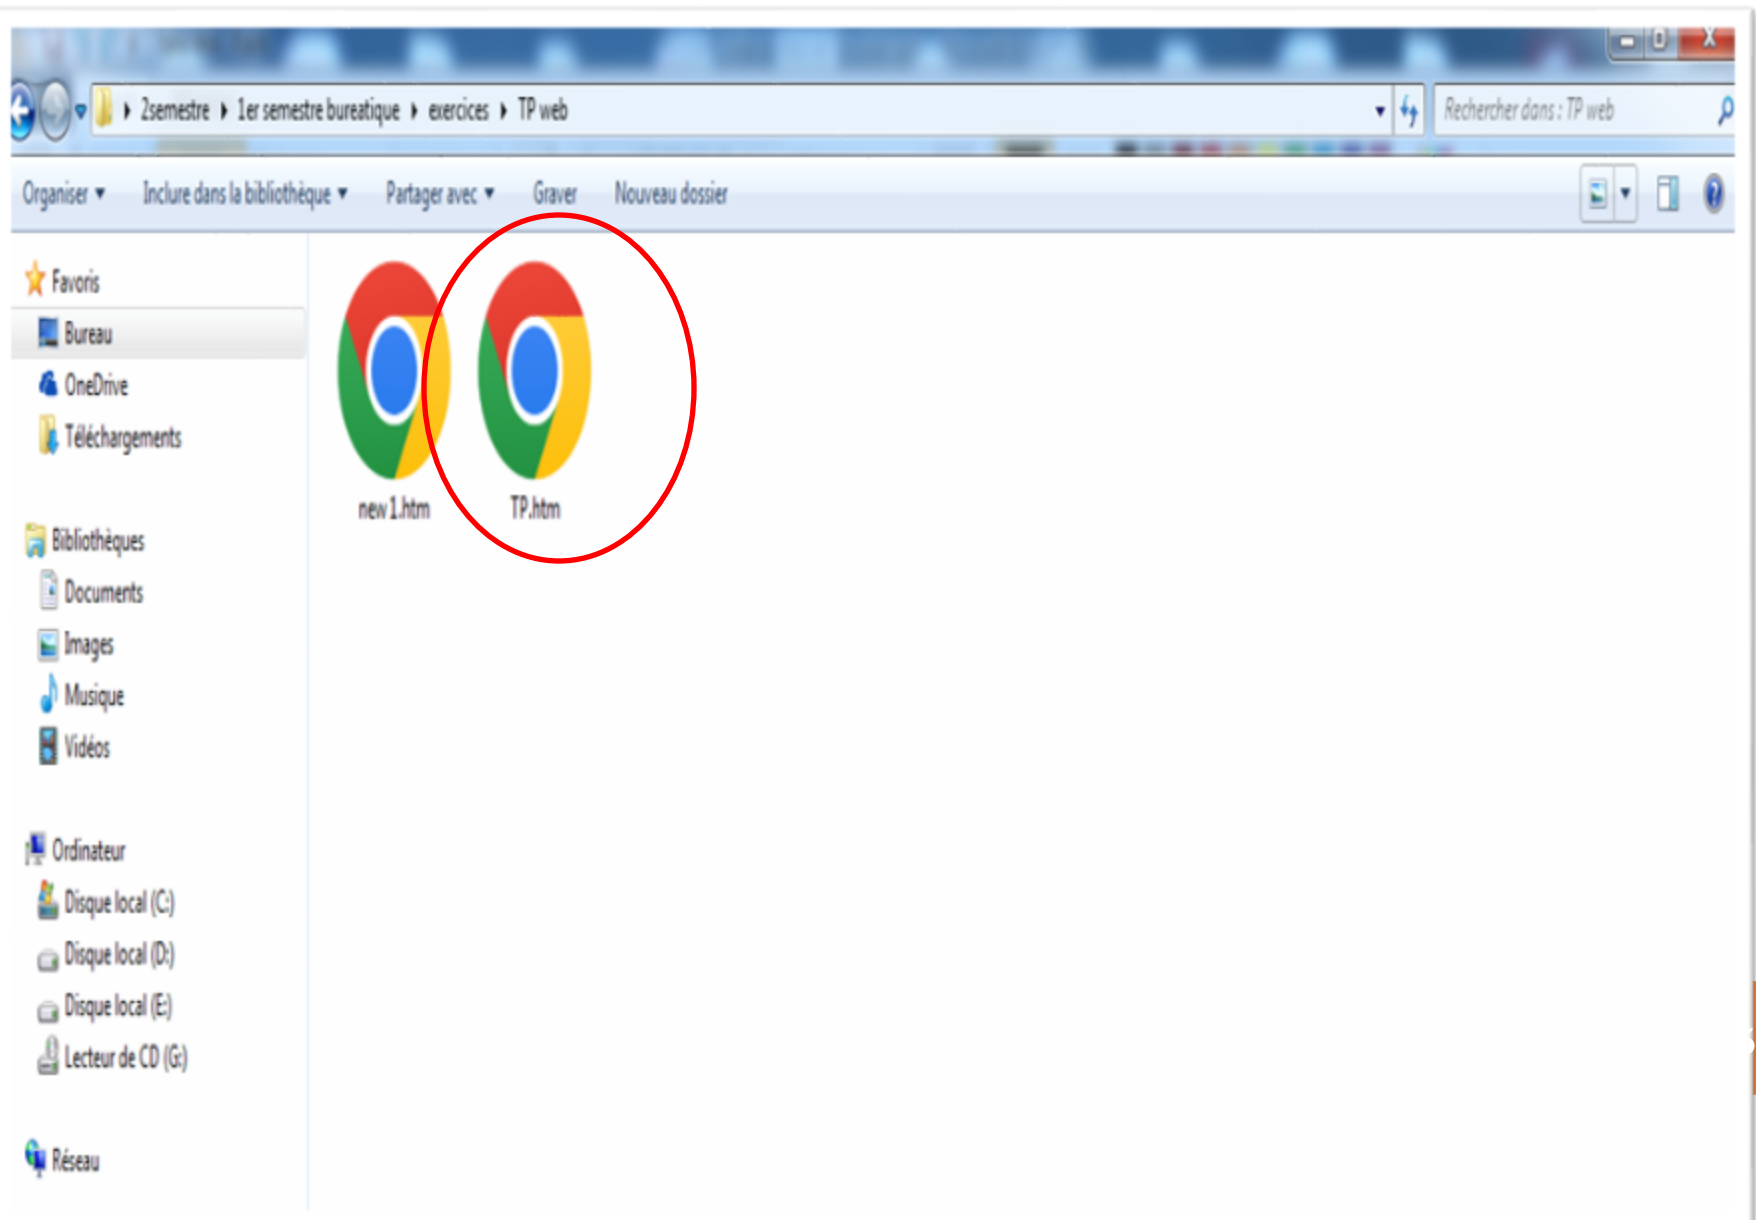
2semestre ▸ 1er semestre bureatique ▸ exercices ▸ TP web

Rechercher dans : TP web

Organiser ▾ Inclure dans la bibliothèque ▾ Partager avec ▾ Graver Nouveau dossier

Favoris
Bureau
OneDrive
Téléchargements

Bibliothèques
Documents
Images
Musique
Vidéos

Ordinateur
Disque local (C:)
Disque local (D:)
Disque local (E:)
Lecteur de CD (G:)

Réseau

new 1.htm
TP.htm